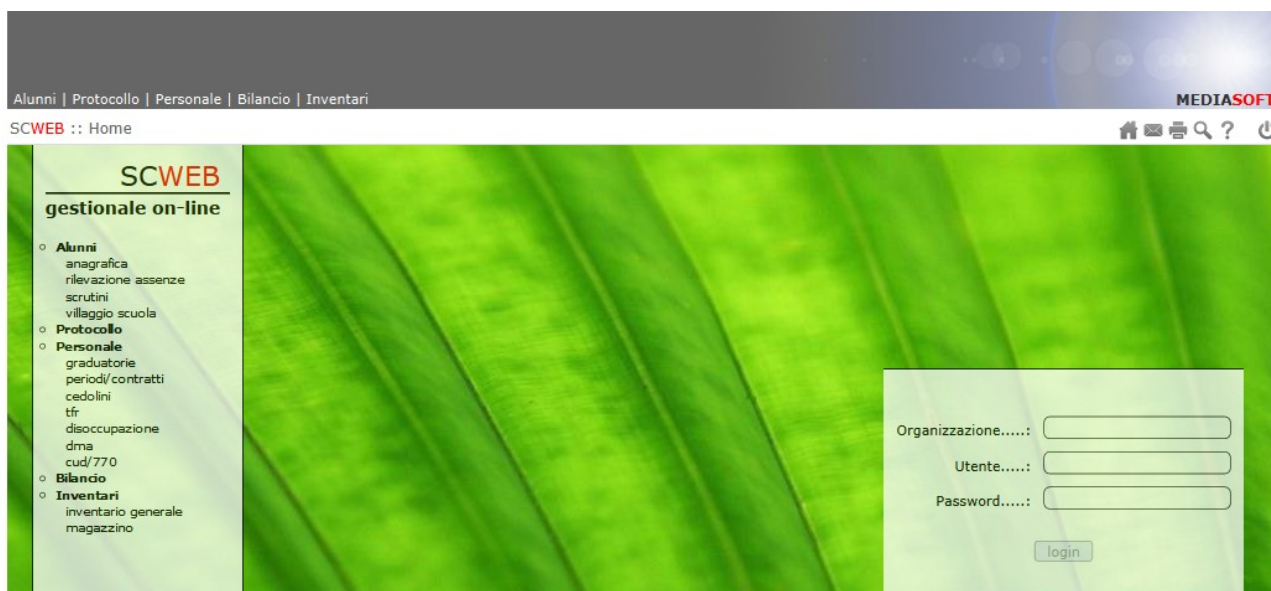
Alunni | Protocollo | Personale | Bilancio | Inventari

MEDIASOFT

SCWEB :: Home

?

SCWEB
gestionale on-line

- Alunni
  - anagrafica
  - rilevazione assenze
  - scrutini
  - villaggio scuola
- Protocollo
- Personale
  - graduatorie
  - periodi/contratti
  - cedolini
  - tfr
  - disoccupazione
  - dma
  - cud/770
- Bilancio
- Inventari
  - inventario generale
  - magazzino

Organizzazione.....:

Utente.....:

Password.....:

login